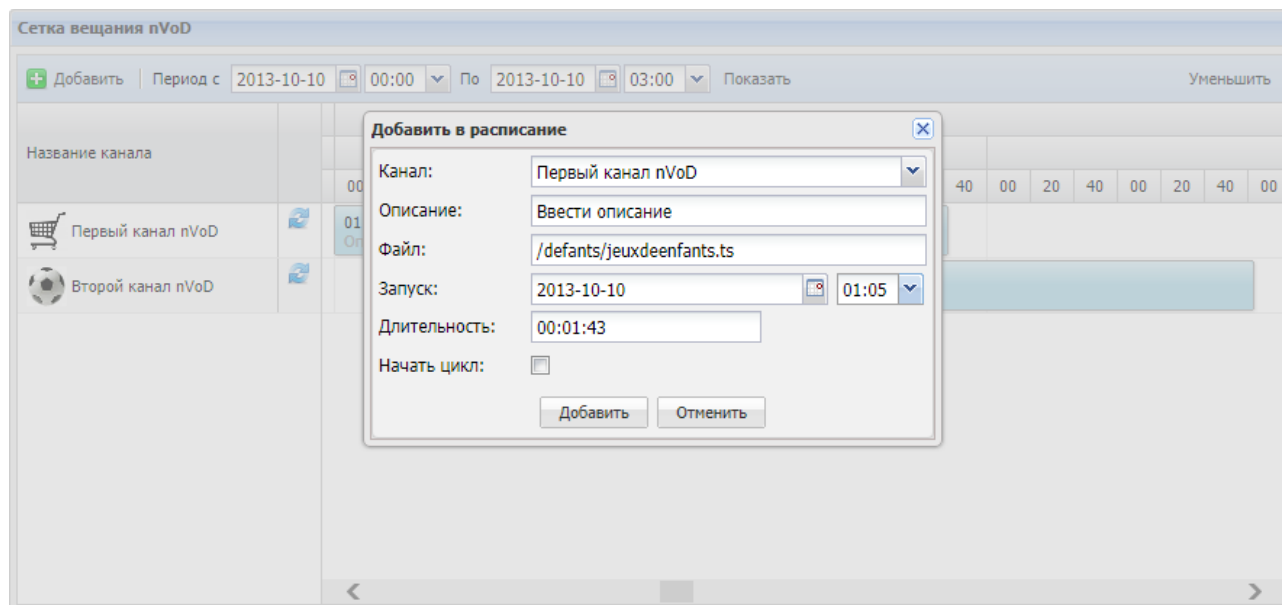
Сетка вещания nVoD

Добавить | Период с 2013-10-10 00:00 По 2013-10-10 03:00 Показать

Уменьшить

Название канала

00

40 | 00 | 20 | 40 | 00 | 20 | 40 | 00

Первый канал nVoD

01
Оп

Второй канал nVoD

Добавить в расписание

Канал: Первый канал nVoD

Описание: Ввести описание

Файл: /defants/jeuxdeenfants.ts

Запуск: 2013-10-10 01:05

Длительность: 00:01:43

Начать цикл:

Добавить Отменить